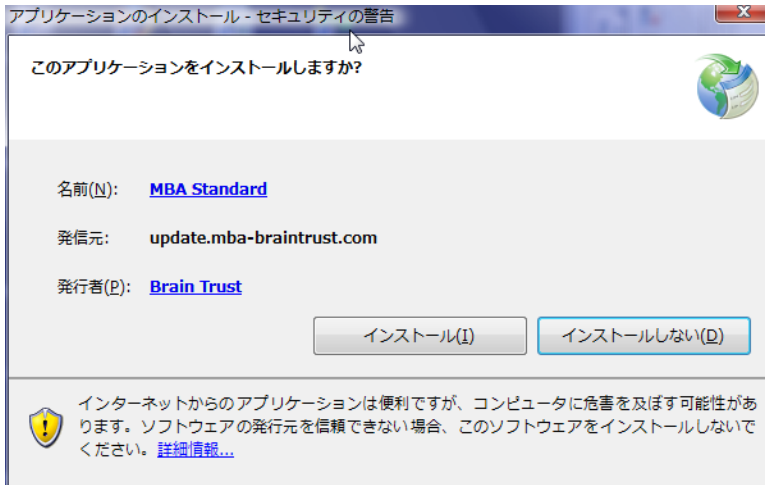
アプリケーションのインストール - セキュリティの警告

このアプリケーションをインストールしますか?

名前(N): MBA Standard

発信元: update.mba-braintrust.com

発行者(P): Brain Trust

インストール(I)

インストールしない(D)

インターネットからのアプリケーションは便利ですが、コンピュータに危害を及ぼす可能性があります。ソフトウェアの発行元を信頼できない場合、このソフトウェアをインストールしないでください。詳細情報...